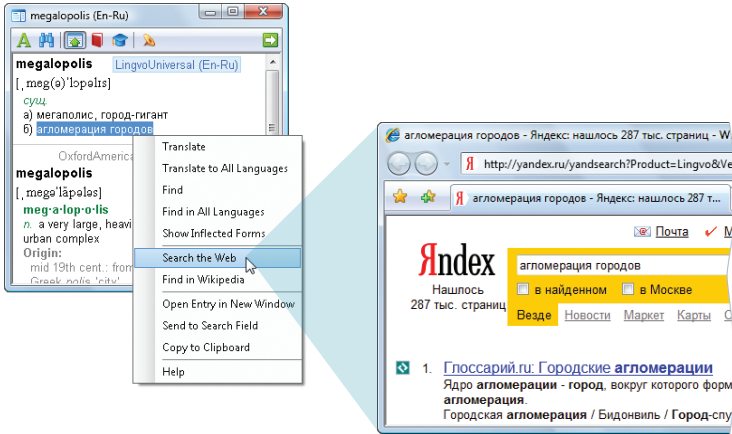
megalopolis (En-Ru)

megalopolis LingvoUniversal (En-Ru)
[ˌmeg(ə)ˈlɔpəlɪs]
сущ
а) мегаполис, город-гигант
б) агломерация городов

OxfordAmerica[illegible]
megalopolis
[ˌmegəˈläpələs]
meg·a·lop·o·lis
n. a very large, heavi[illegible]
urban complex
Origin:
mid 19th cent.: from
Greek polis 'city'

Translate
Translate to All Languages
Find
Find in All Languages
Show Inflected Forms
Search the Web
Find in Wikipedia
Open Entry in New Window
Send to Search Field
Copy to Clipboard
Help

агломерация городов - Яндекс: нашлось 287 тыс. страниц - W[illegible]
http://yandex.ru/yandsearch?Product=Lingvo&Ve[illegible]
агломерация городов - Яндекс: нашлось 287 т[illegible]
Почта
Яndex
агломерация городов
Нашлось
287 тыс. страниц
в найденном в Москве
Везде Новости Маркет Карты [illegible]
1. Глоссарий.ru: Городские агломерации
Ядро агломерации - город, вокруг которого форм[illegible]
агломерация.
Городская агломерация / Бидонвиль / Город-спу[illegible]